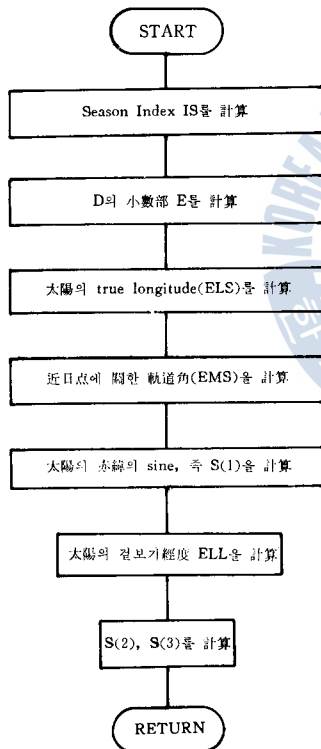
START

Season Index IS를 計算

D의 小數部 E를 計算

太陽의 true longitude(ELS)를 計算

近日点에 關한 軌道角(EMS)을 計算

太陽의 赤緯의 sine, 즉 S(1)을 計算

太陽의 겉보기經度 ELL을 計算

S(2), S(3)를 計算

RETURN